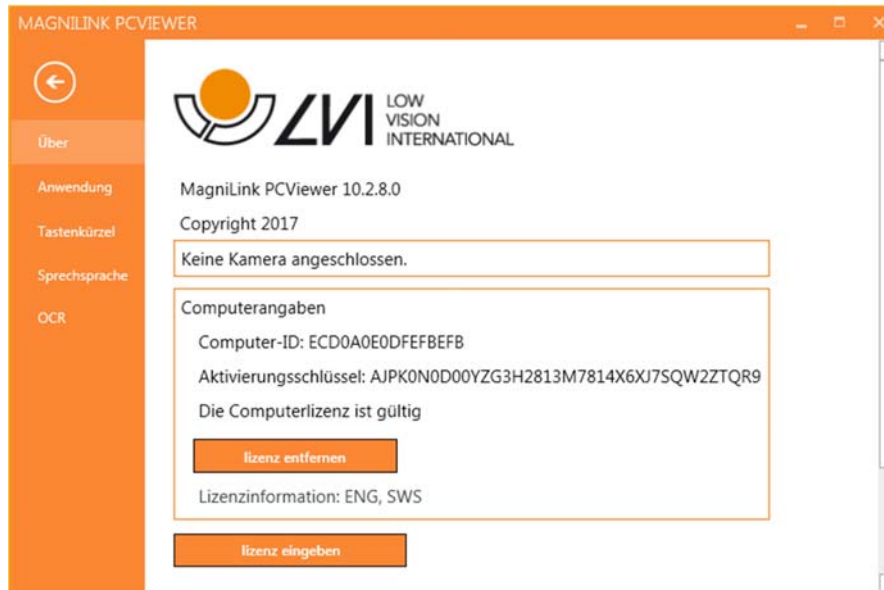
MAGNILINK PCVIEWER

Über

Anwendung

Tastenkürzel

Sprechsprache

OCR

LVI LOW VISION INTERNATIONAL

MagniLink PCViewer 10.2.8.0

Copyright 2017

Keine Kamera angeschlossen.

Computerangaben

Computer-ID: ECD0A0E0DFEFBEFB

Aktivierungsschlüssel: AJPK0N0D00YZG3H2813M7814X6XJ7SQW2ZTQR9

Die Computerlizenz ist gültig

lizenz entfernen

Lizenzinformation: ENG, SWS

lizenz eingeben